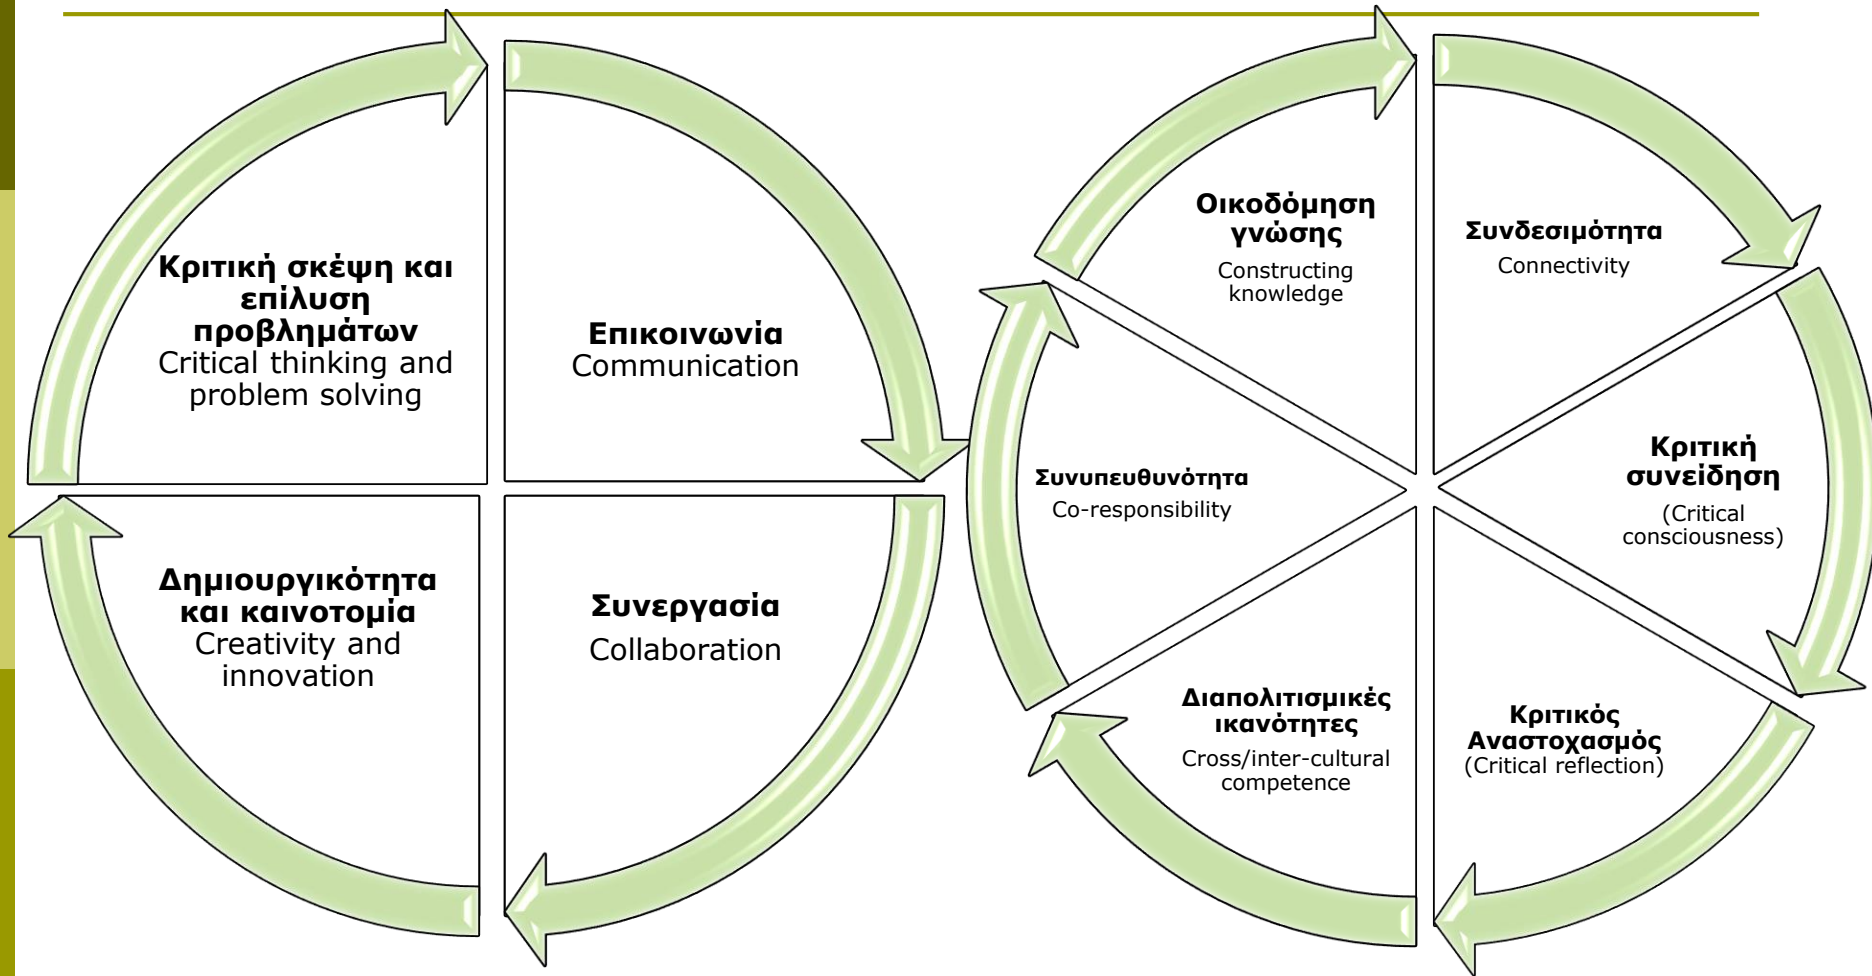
Κριτική σκέψη και επίλυση προβλημάτων
Critical thinking and problem solving

Επικοινωνία
Communication

Δημιουργικότητα και καινοτομία
Creativity and innovation

Συνεργασία
Collaboration

Οικοδόμηση γνώσης
Constructing knowledge

Συνδεσιμότητα
Connectivity

Κριτική συνείδηση
(Critical consciousness)

Κριτικός Αναστοχασμός
(Critical reflection)

Διαπολιτισμικές ικανότητες
Cross/inter-cultural competence

Συνυπευθυνότητα
Co-responsibility